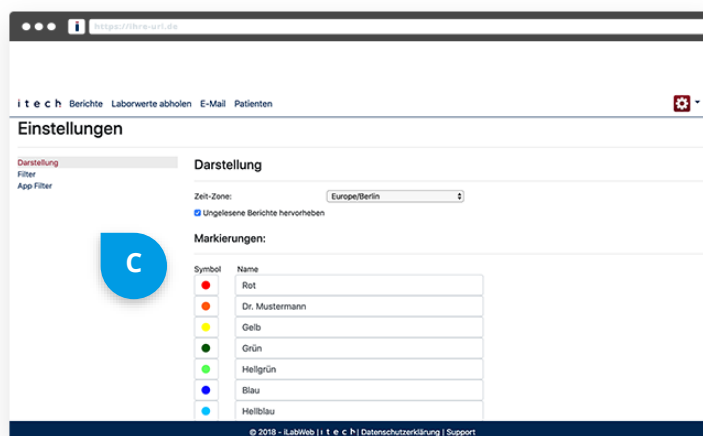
i
https://ihre-url.de

i t e c h Berichte Laborwerte abholen E-Mail Patienten

Einstellungen

Darstellung
Filter
App Filter

C

Darstellung

Zeit-Zone: Europe/Berlin

Ungelesene Berichte hervorheben

Markierungen:

| Symbol | Name |
|---|---|
| | Rot |
| | Dr. Mustermann |
| | Gelb |
| | Grün |
| | Hellgrün |
| | Blau |
| | Hellblau |

© 2018 - iLabWeb | i t e c h | Datenschutzerklärung | Support